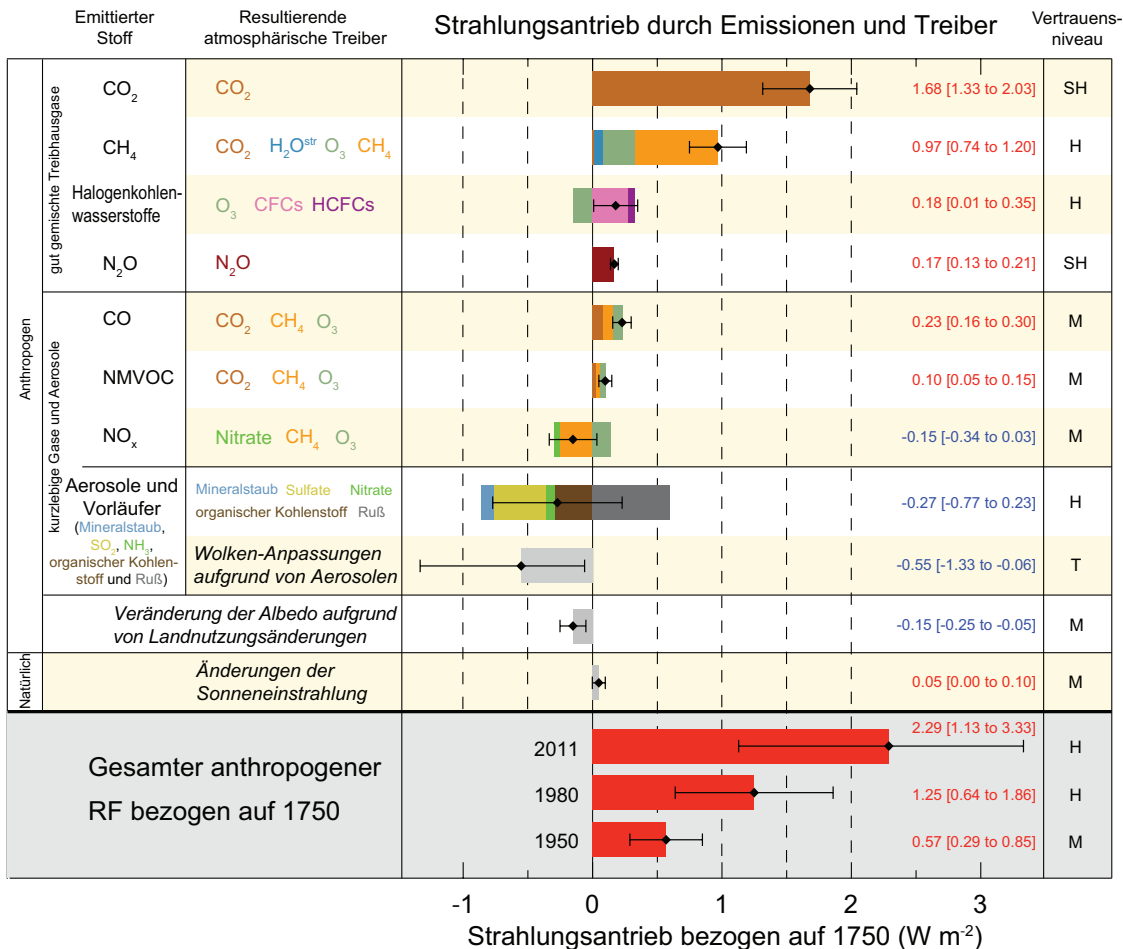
Emittierter Stoff

Resultierende atmosphärische Treiber

Strahlungsantrieb durch Emissionen und Treiber

Vertrauensniveau

Anthropogen

gut gemischte Treibhausgase

| Emittierter Stoff | Resultierende atmosphärische Treiber | Wert | Vertrauensniveau |
|---|---|---|---|
| $CO_2$ | $CO_2$ | 1.68 [1.33 to 2.03] | SH |
| $CH_4$ | $CO_2$ $H_2O^{str}$ $O_3$ $CH_4$ | 0.97 [0.74 to 1.20] | H |
| Halogenkohlenwasserstoffe | $O_3$ CFCs HCFCs | 0.18 [0.01 to 0.35] | H |
| $N_2O$ | $N_2O$ | 0.17 [0.13 to 0.21] | SH |

kurzlebige Gase und Aerosole

| Emittierter Stoff | Resultierende atmosphärische Treiber | Wert | Vertrauensniveau |
|---|---|---|---|
| CO | $CO_2$ $CH_4$ $O_3$ | 0.23 [0.16 to 0.30] | M |
| NMVOC | $CO_2$ $CH_4$ $O_3$ | 0.10 [0.05 to 0.15] | M |
| $NO_x$ | Nitrate $CH_4$ $O_3$ | -0.15 [-0.34 to 0.03] | M |
| Aerosole und Vorläufer (Mineralstaub, $SO_2$, $NH_3$, organischer Kohlenstoff und Ruß) | Mineralstaub Sulfate Nitrate organischer Kohlenstoff Ruß | -0.27 [-0.77 to 0.23] | H |
| | Wolken-Anpassungen aufgrund von Aerosolen | -0.55 [-1.33 to -0.06] | T |
| | Veränderung der Albedo aufgrund von Landnutzungsänderungen | -0.15 [-0.25 to -0.05] | M |

Natürlich

| | Änderungen der Sonneneinstrahlung | 0.05 [0.00 to 0.10] | M |
|---|---|---|---|

Gesamter anthropogener RF bezogen auf 1750

| Jahr | Wert | Vertrauensniveau |
|---|---|---|
| 2011 | 2.29 [1.13 to 3.33] | H |
| 1980 | 1.25 [0.64 to 1.86] | H |
| 1950 | 0.57 [0.29 to 0.85] | M |

-1 0 1 2 3

Strahlungsantrieb bezogen auf 1750 (W $m^{-2}$)